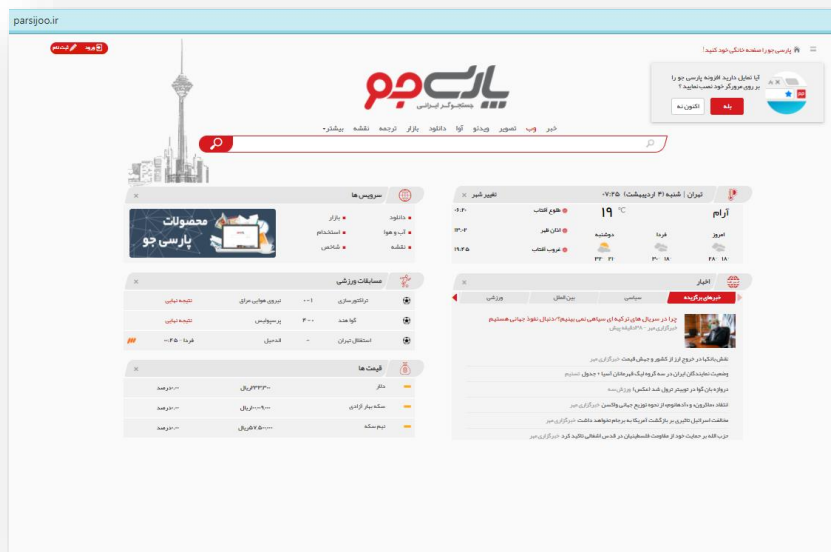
parsijoo.ir

پارسی جو را صفحه خانگی خود کنید!

ورود ثبت نام

آیا تمایل دارید افزونه پارسی جو را بر روی مرورگر خود نصب نمایید؟

بله

اکنون نه

پارسی جو

جستجوگر ایرانی

خبر وب تصویر ویدئو آوا دانلود بازار ترجمه نقشه بیشتر

تهران | شنبه ۳۱ اردیبهشت | ۰۷:۴۵

تغییر شهر

آرام

۱۹ °C

طلوع آفتاب ۰۴:۴۰

اذان ظهر ۱۳:۰۲

غروب آفتاب ۱۹:۴۵

امروز فردا دوشنبه

سرویس ها

دانلود بازار

آب و هوا استخدام

نقشه شاخص

محصولات پارسی جو

مسابقات ورزشی

تراکتورسازی ۰-۱ نیروی هوایی عراق نتیجه نهایی

گوا هند ۰-۴ پرسپولیس نتیجه نهایی

استقلال تهران - الدحیل فردا - ۲۰:۴۵

قیمت ها

دلار ریال درصد

سکه بهار آزادی ریال درصد

نیم سکه ریال درصد

اخبار

خبرهای برگزیده سیاسی بین الملل ورزشی

چرا در سریال‌های ترکیه‌ای سیاهی نمی‌بینیم؟/ به‌دنبال نفوذ جهانی هستیم

خبرگزاری مهر

نقش بانک‌ها در خروج ارز از کشور و جهش قیمت خبرگزاری مهر

وضعیت نمایندگان ایران در سه گروه لیگ قهرمانان آسیا + جدول تسنیم

دروازه‌بان گوا در جریان درول قبد اعتکس؛ ورزش سه

انتقاد سفارتی و داده‌های از نحوه توزیع جهانی واکسن خبرگزاری مهر

مخالفت اسرائیل طاقری بر بازگشت آمریکا به برجام خواهد داشت خبرگزاری مهر

حزب الله بر حمایت خود از مقاومت فلسطینیان در قدس اشغالی تاکید کرد خبرگزاری مهر